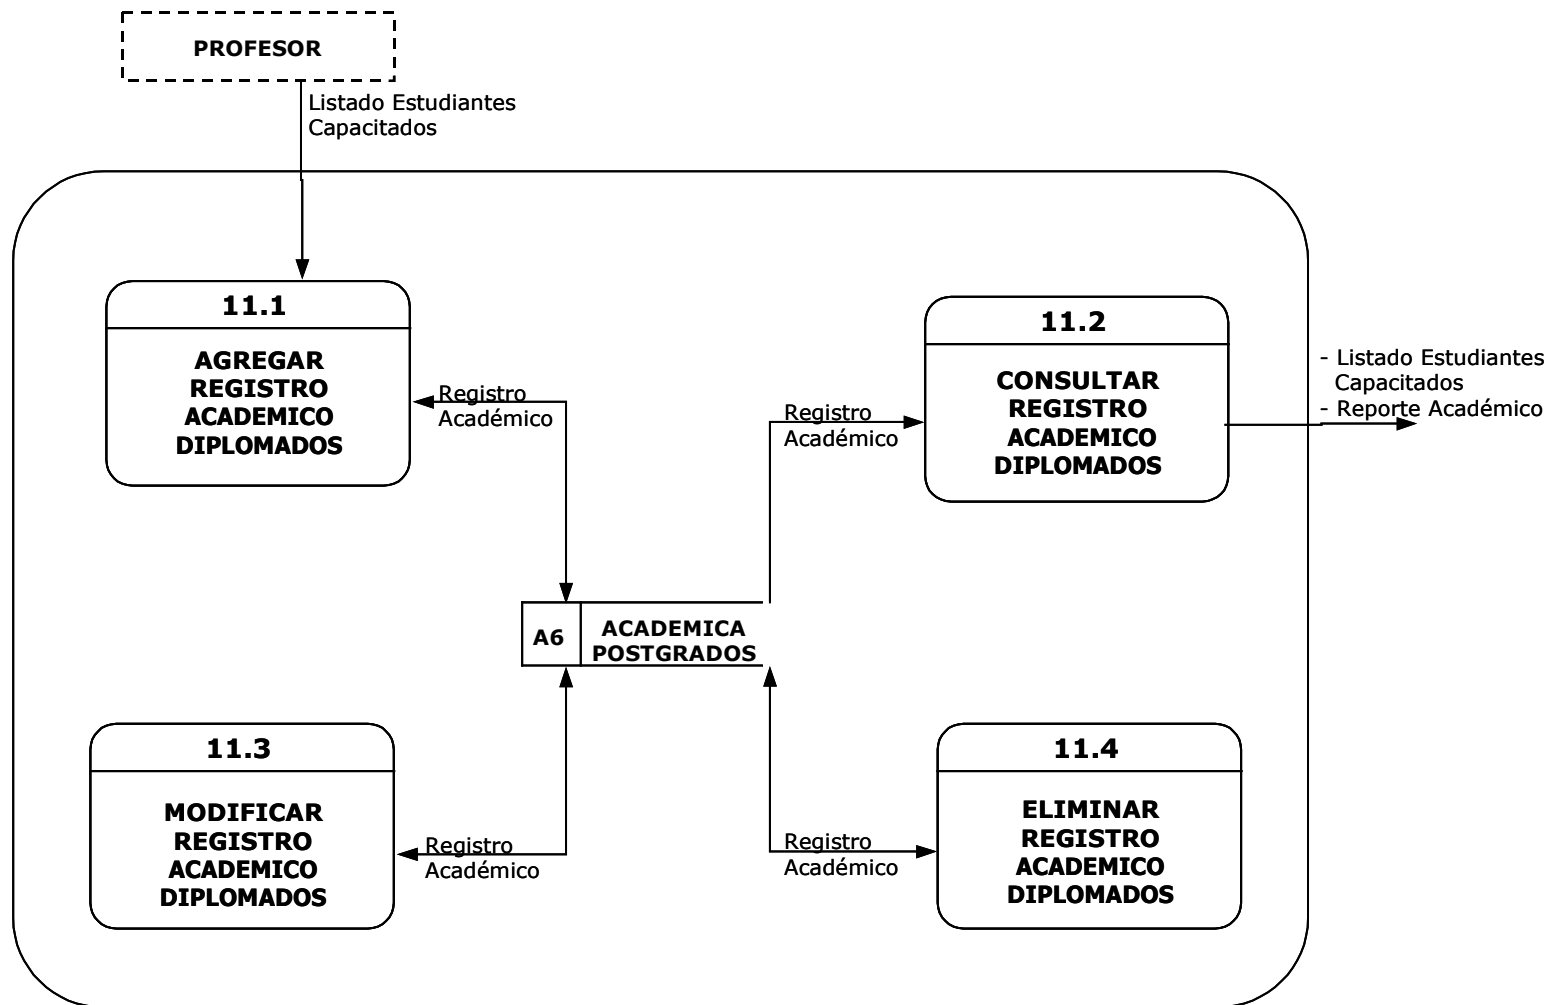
PROFESOR

Listado Estudiantes Capacitados

11.1

AGREGAR REGISTRO ACADEMICO DIPLOMADOS

Registro Académico

Registro Académico

11.2

CONSULTAR REGISTRO ACADEMICO DIPLOMADOS

- Listado Estudiantes Capacitados
- Reporte Académico

A6 | ACADEMICA POSTGRADOS

11.3

MODIFICAR REGISTRO ACADEMICO DIPLOMADOS

Registro Académico

Registro Académico

11.4

ELIMINAR REGISTRO ACADEMICO DIPLOMADOS